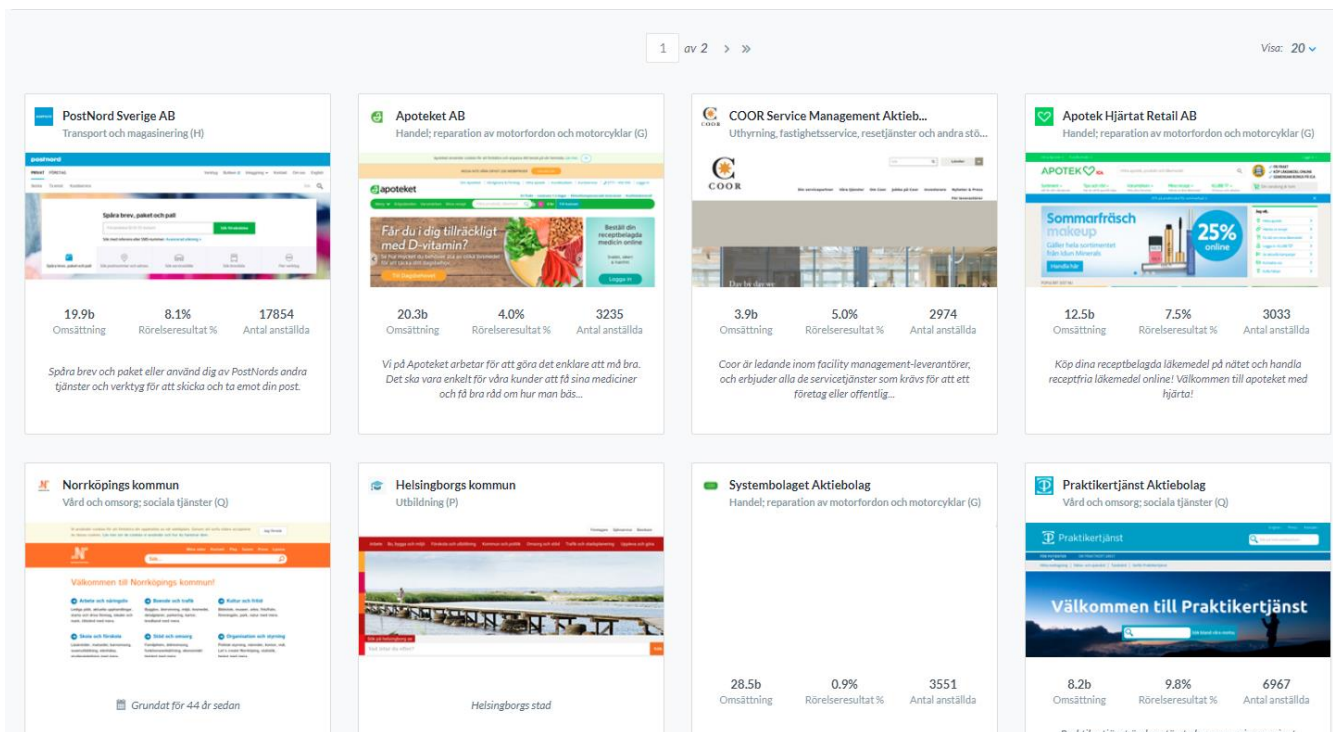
1 av 2 › »

Visa: 20

PostNord Sverige AB
Transport och magasinering (H)

postnord

Spåra brev, paket och pall

19.9b
Omsättning

8.1%
Rörelseresultat %

17854
Antal anställda

Spåra brev och paket eller använd dig av PostNords andra tjänster och verktyg för att skicka och ta emot din post.

Apoteket AB
Handel; reparation av motorfordon och motorcyklar (G)

apoteket

Får du i dig tillräckligt med D-vitamin?

Beställ din receptbelagda medicin online

Logga in

20.3b
Omsättning

4.0%
Rörelseresultat %

3235
Antal anställda

Vi på Apoteket arbetar för att göra det enklare att må bra. Det ska vara enkelt för våra kunder att få sina mediciner och få bra råd om hur man bäs...

COOR Service Management Aktieb...
Uthyrning, fastighetsservice, resetjänster och andra stö...

COOR

3.9b
Omsättning

5.0%
Rörelseresultat %

2974
Antal anställda

Coor är ledande inom facility management-leverantörer, och erbjuder alla de servicetjänster som krävs för att ett företag eller offentlig...

Apotek Hjärtat Retail AB
Handel; reparation av motorfordon och motorcyklar (G)

APOTEK

Sommarfräsch makeup

25% online

12.5b
Omsättning

7.5%
Rörelseresultat %

3033
Antal anställda

Köp dina receptbelagda läkemedel på nätet och handla receptfria läkemedel online! Välkommen till apoteket med hjärta!

Norrköpings kommun
Vård och omsorg; sociala tjänster (Q)

Välkommen till Norrköpings kommun!

Grundat för 44 år sedan

Helsingborgs kommun
Utbildning (P)

Helsingborgs stad

Systembolaget Aktiebolag
Handel; reparation av motorfordon och motorcyklar (G)

28.5b
Omsättning

0.9%
Rörelseresultat %

3551
Antal anställda

Praktikertjänst Aktiebolag
Vård och omsorg; sociala tjänster (Q)

Praktikertjänst

Välkommen till Praktikertjänst

8.2b
Omsättning

9.8%
Rörelseresultat %

6967
Antal anställda